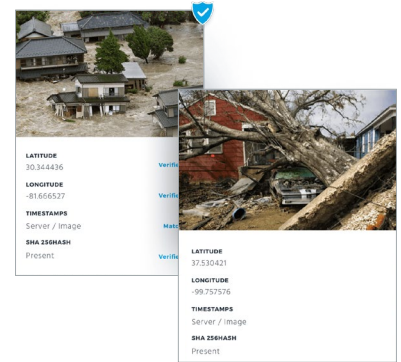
LATITUDE
30.344436
Verifi

LONGITUDE
-81.656527
Verifi

TIMESTAMPS
Server / Image
Matc

SHA 256HASH
Present
Verifi

LATITUDE
37.530421

LONGITUDE
-99.757576

TIMESTAMPS
Server / Image

SHA 256HASH
Present